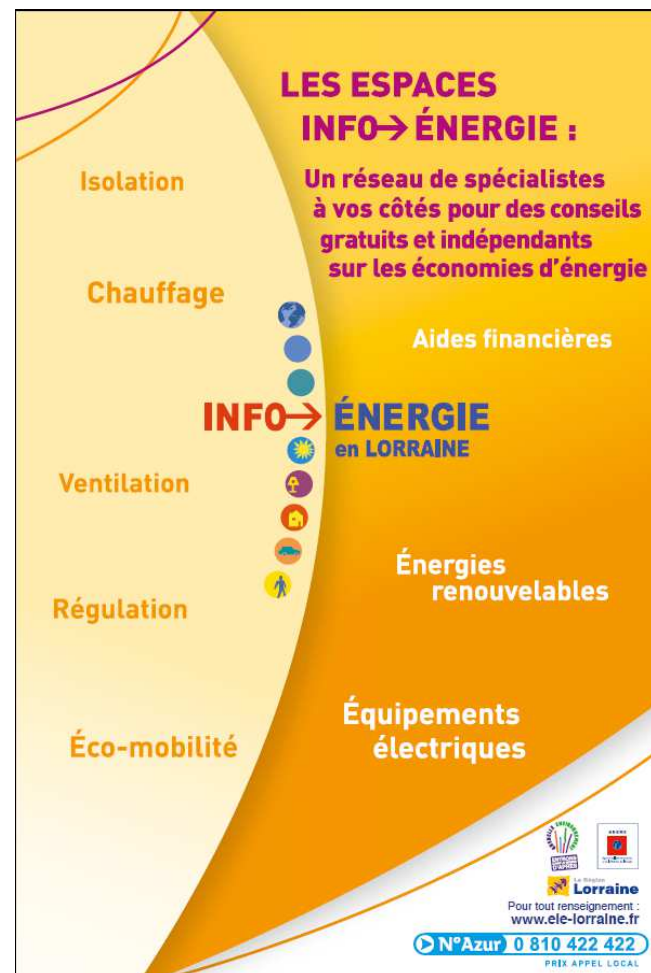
LES ESPACES INFO→ ÉNERGIE :

Un réseau de spécialistes à vos côtés pour des conseils gratuits et indépendants sur les économies d'énergie

Isolation

Chauffage

Aides financières

INFO→ ÉNERGIE en LORRAINE

Ventilation

Énergies renouvelables

Régulation

Éco-mobilité

Équipements électriques

La Région Lorraine

Pour tout renseignement : www.eie-lorraine.fr

N°Azur 0 810 422 422
PRIX APPEL LOCAL